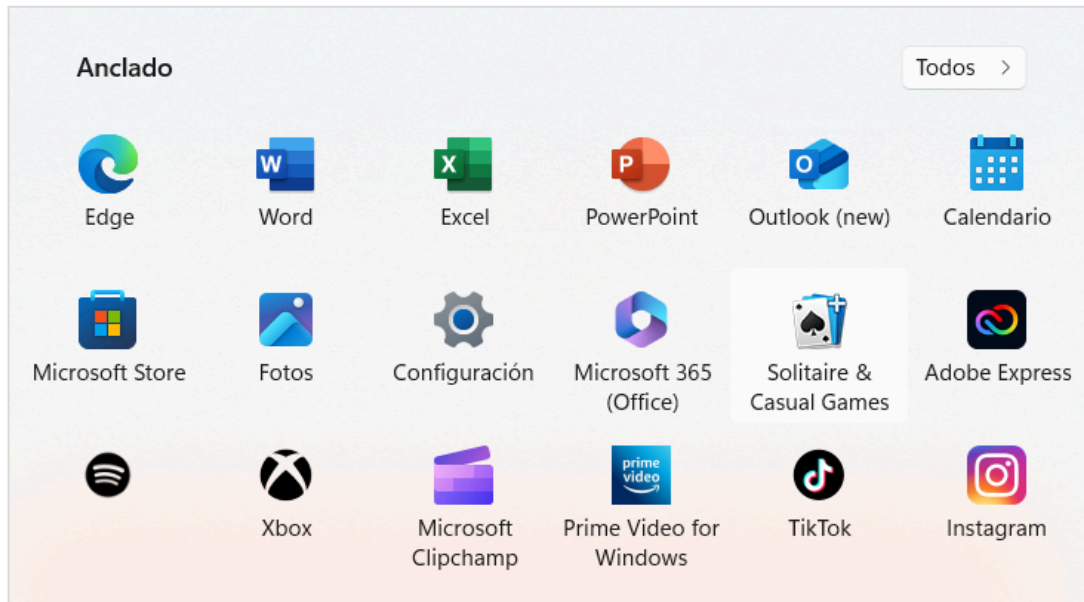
Anclado

Todos >

Edge
Word
Excel
PowerPoint
Outlook (new)
Calendario

Microsoft Store
Fotos
Configuración
Microsoft 365 (Office)
Solitaire & Casual Games
Adobe Express

Xbox
Microsoft Clipchamp
prime video
Prime Video for Windows
TikTok
Instagram